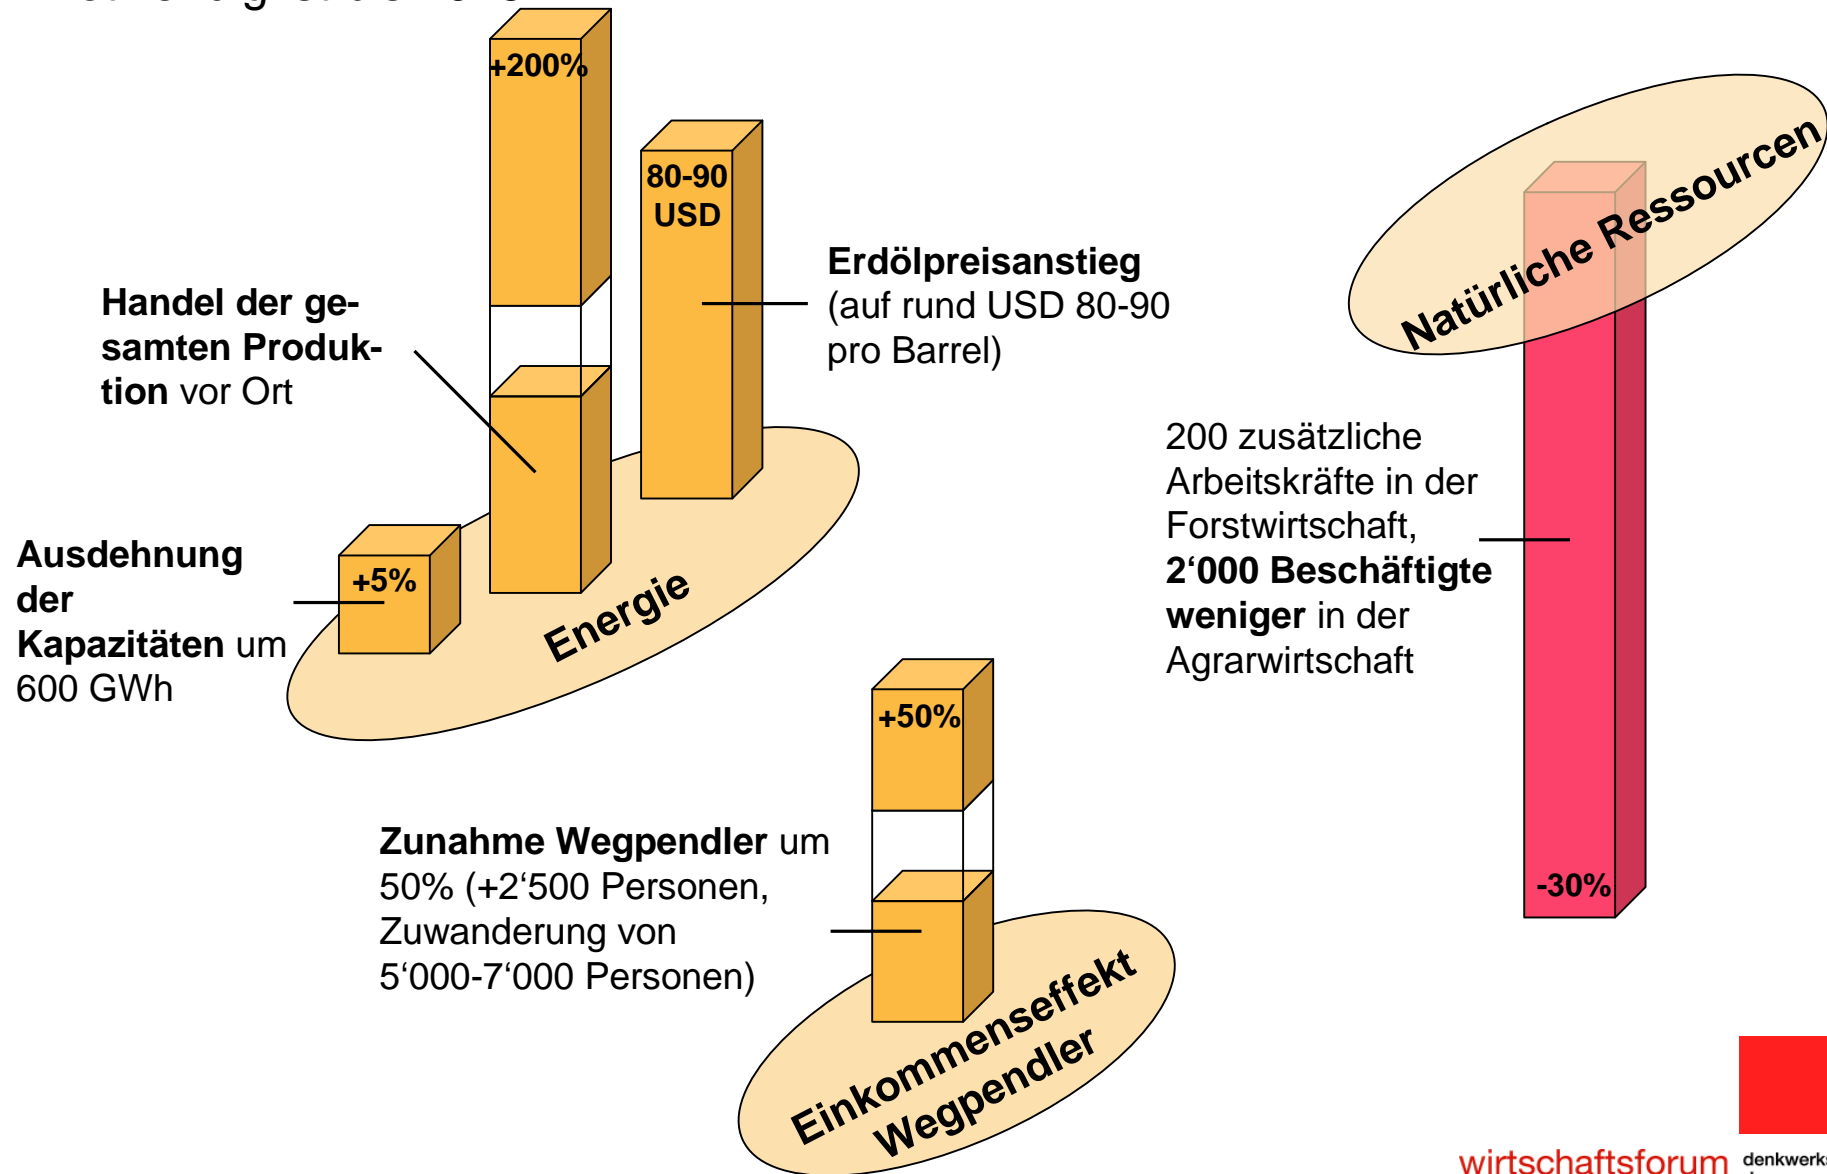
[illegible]

+200%

80-90 USD

Erdölpreisanstieg (auf rund USD 80-90 pro Barrel)

Handel der gesamten Produktion vor Ort

Natürliche Ressourcen

200 zusätzliche Arbeitskräfte in der Forstwirtschaft, 2‘000 Beschäftigte weniger in der Agrarwirtschaft

Ausdehnung der Kapazitäten um 600 GWh

+5%

Energie

+50%

Zunahme Wegpendler um 50% (+2‘500 Personen, Zuwanderung von 5‘000-7‘000 Personen)

-30%

Einkommenseffekt Wegpendler

wirtschaftsforum denkwerk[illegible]